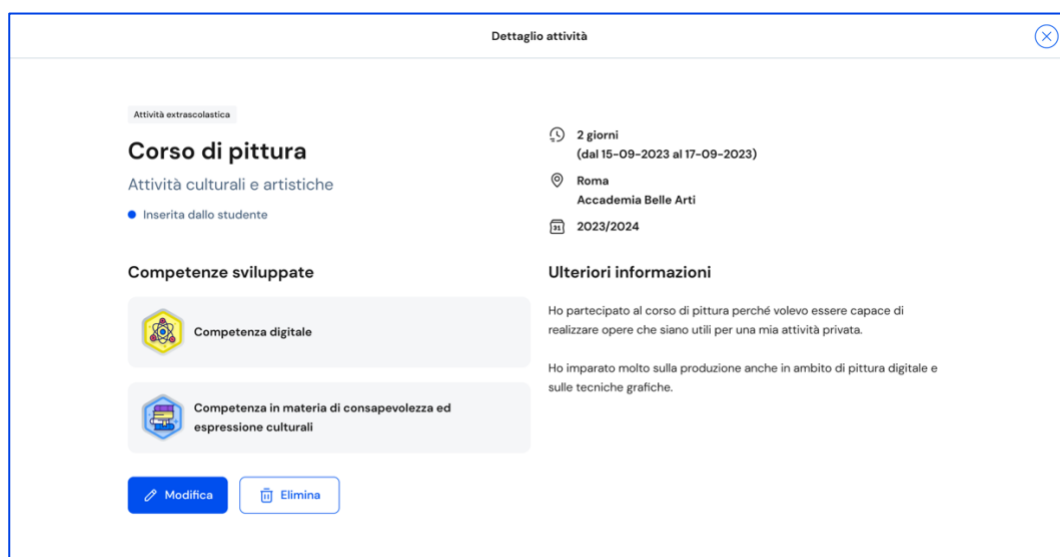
Dettaglio attività

Attività extrascolastica

Corso di pittura

Attività culturali e artistiche

Inserita dallo studente

2 giorni
(dal 15-09-2023 al 17-09-2023)

Roma
Accademia Belle Arti

31

2023/2024

Competenze sviluppate

Competenza digitale

Competenza in materia di consapevolezza ed espressione culturali

Modifica

Elimina

Ulteriori informazioni

Ho partecipato al corso di pittura perché volevo essere capace di realizzare opere che siano utili per una mia attività privata.

Ho imparato molto sulla produzione anche in ambito di pittura digitale e sulle tecniche grafiche.